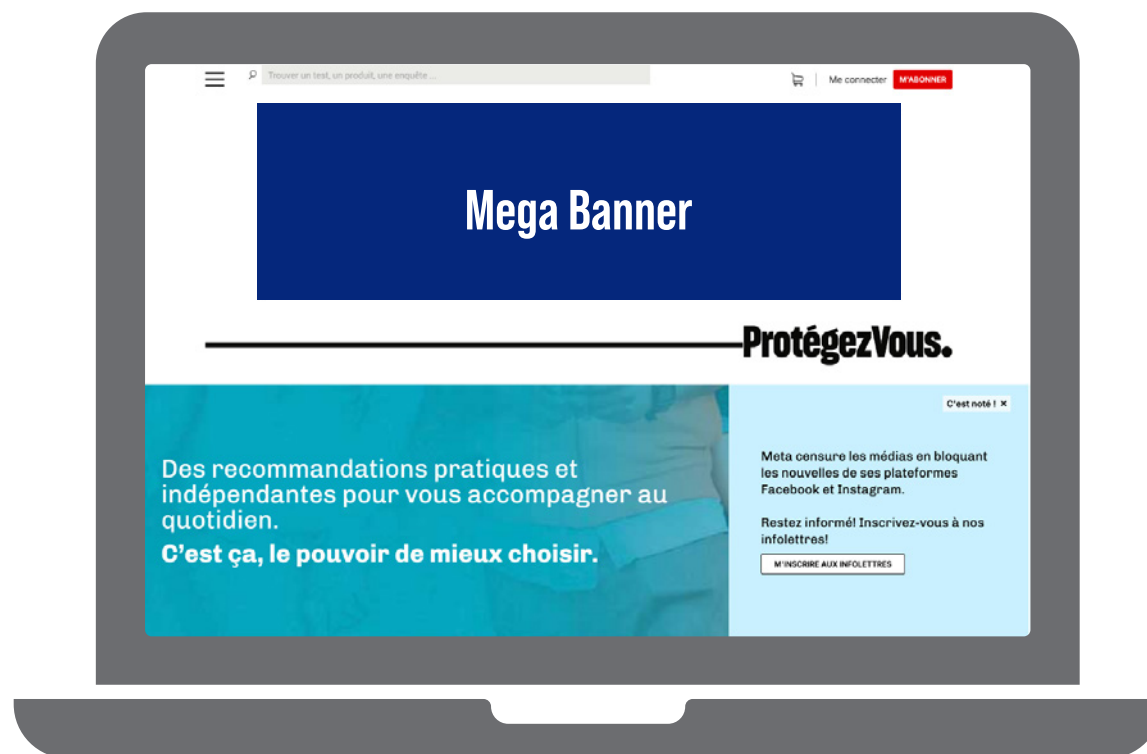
Trouver un test, un produit, une enquête ...

Me connecter M'ABONNER

Mega Banner

ProtégezVous.

C'est noté ! ×

Des recommandations pratiques et indépendantes pour vous accompagner au quotidien.

C'est ça, le pouvoir de mieux choisir.

Meta censure les médias en bloquant les nouvelles de ses plateformes Facebook et Instagram.

Restez informé! Inscrivez-vous à nos infolettres!

M'INSCRIRE AUX INFOLETTRES